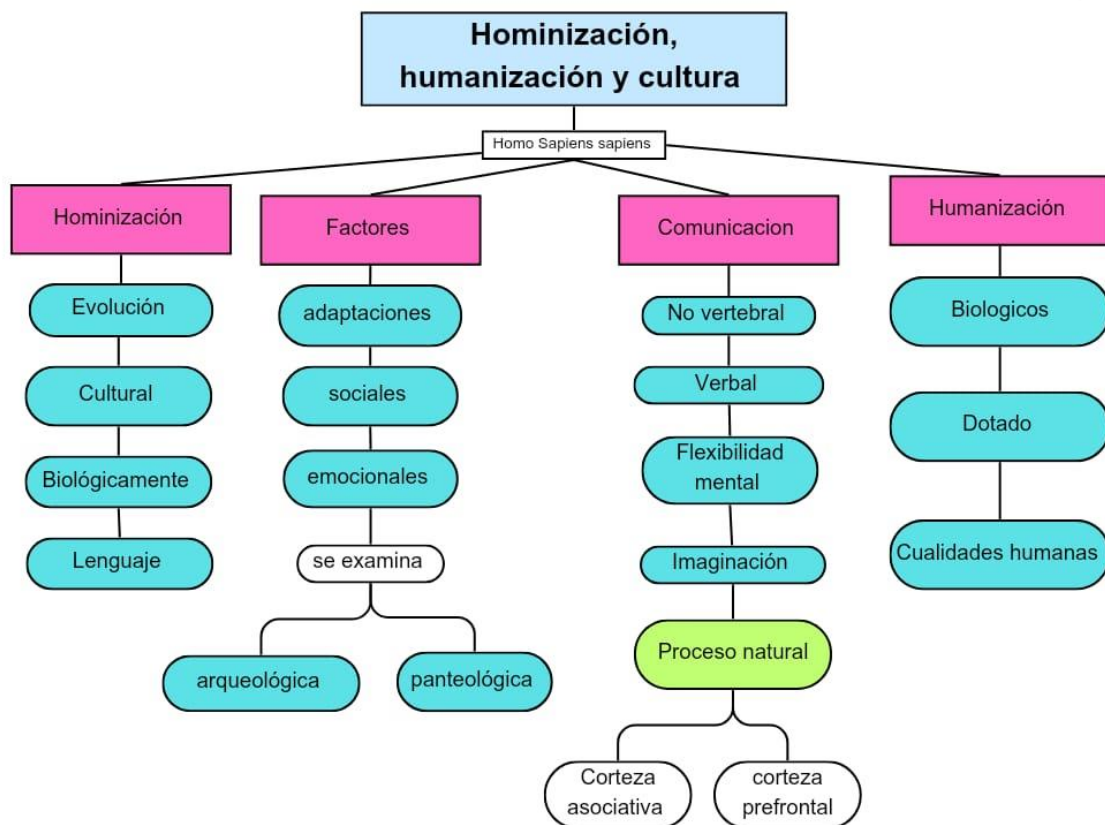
Hominización, humanización y cultura

Homo Sapiens sapiens

Hominización

Evolución

Cultural

Biológicamente

Lenguaje

Factores

adaptaciones

sociales

emocionales

se examina

arqueológica

panteológica

Comunicacion

No vertebral

Verbal

Flexibilidad mental

Imaginación

Proceso natural

Corteza asociativa

corteza prefrontal

Humanización

Biologicos

Dotado

Cualidades humanas